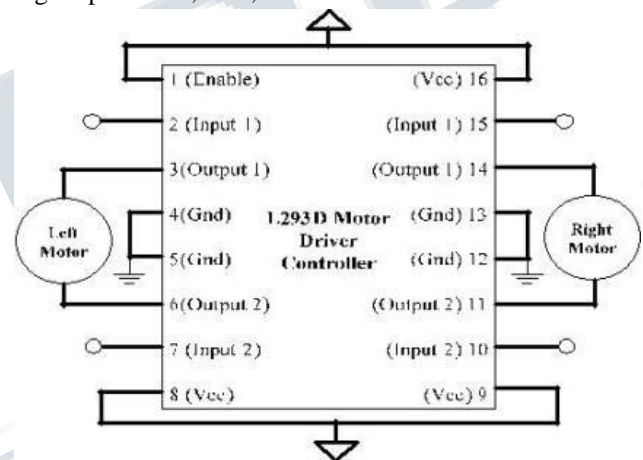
1 (Enable)
(Vcc) 16
2 (Input 1)
(Input 1) 15
3(Output 1)
(Output 1) 14
4(Gnd)
(Gnd) 13
5(Gnd)
(Gnd) 12
6(Output 2)
(Output 2) 11
7 (Input 2)
(Input 2) 10
8 (Vcc)
(Vcc) 9

L293D Motor Driver Controller

Left Motor

Right Motor